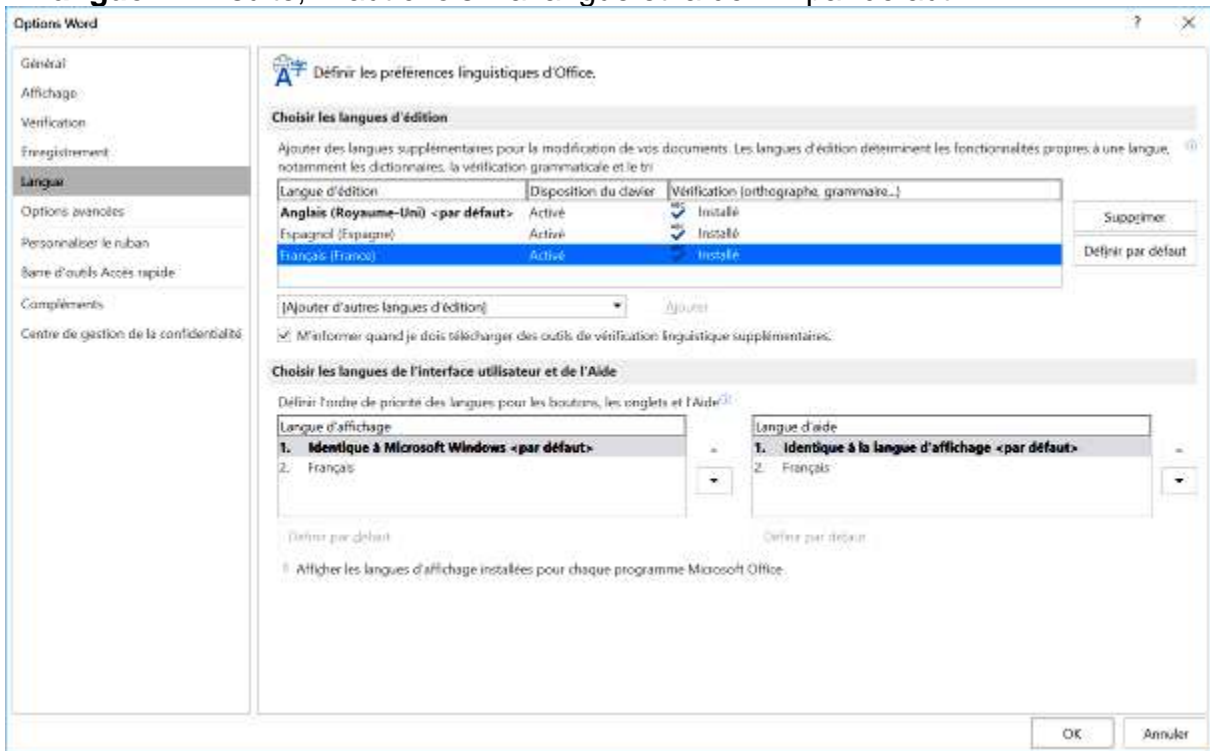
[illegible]

Options Word

? ×

Général
Affichage
Vérification
Enregistrement
Langue
Options avancées
Personnaliser le ruban
Barre d'outils Accès rapide
Compléments
Centre de gestion de la confidentialité

Définir les préférences linguistiques d'Office.

Choisir les langues d'édition

Ajouter des langues supplémentaires pour la modification de vos documents. Les langues d'édition déterminent les fonctionnalités propres à une langue, notamment les dictionnaires, la vérification grammaticale et le tri

| Langue d'édition | Disposition du clavier | Vérification (orthographe, grammaire...) |
|---|---|---|
| **Anglais (Royaume-Uni) <par défaut>** | Activé | Installé |
| Espagnol (Espagne) | Activé | Installé |
| Français (France) | Activé | Installé |

Supprimer
Définir par défaut

[Ajouter d'autres langues d'édition]
Ajouter

M'informer quand je dois télécharger des outils de vérification linguistique supplémentaires.

Choisir les langues de l'interface utilisateur et de l'Aide

Définir l'ordre de priorité des langues pour les boutons, les onglets et l'Aide

| Langue d'affichage |
|---|
| **1. Identique à Microsoft Windows <par défaut>** |
| 2. Français |

| Langue d'aide |
|---|
| **1. Identique à la langue d'affichage <par défaut>** |
| 2. Français |

Définir par défaut
Définir par défaut

Afficher les langues d'affichage installées pour chaque programme Microsoft Office

OK
Annuler